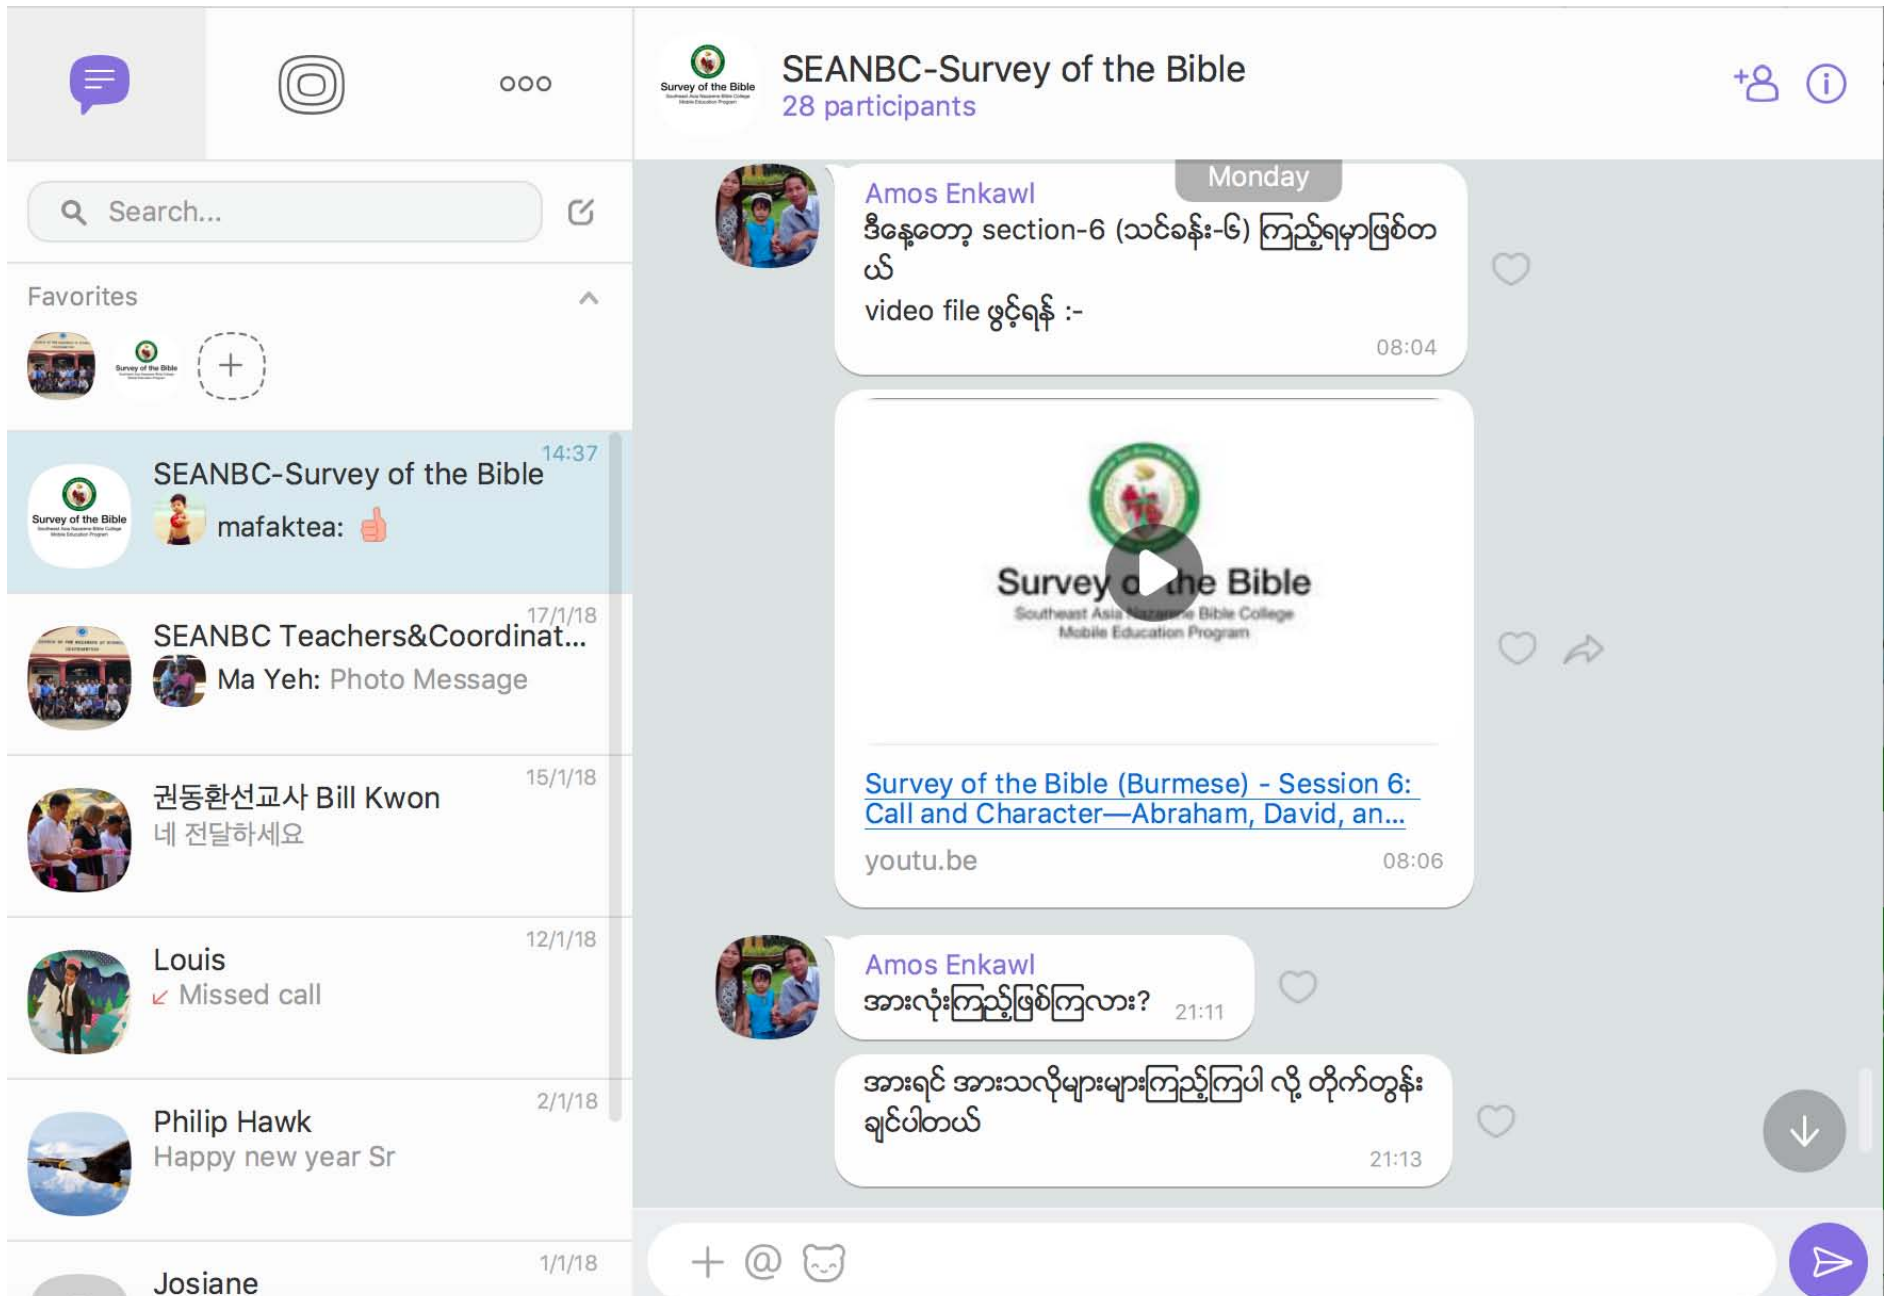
Survey of the Bible

SEANBC-Survey of the Bible
28 participants

Search...

Favorites

Survey of the Bible

SEANBC-Survey of the Bible 14:37
mafaktea: 👍

SEANBC Teachers&Coordinat... 17/1/18
Ma Yeh: Photo Message

권동환선교사 Bill Kwon 15/1/18
네 전달하세요

Louis 12/1/18
Missed call

Philip Hawk 2/1/18
Happy new year Sr

Josiane 1/1/18

Monday

Amos Enkawl
ဒီနေ့တော့ section-6 (သင်ခန်း-၆) ကြည့်ရမှာဖြစ်တယ်
video file ဖွင့်ရန် :-
08:04

Survey of the Bible
Southeast Asia Nazarene Bible College
Mobile Education Program

Survey of the Bible (Burmese) - Session 6: Call and Character—Abraham, David, an...
youtu.be 08:06

Amos Enkawl
အားလုံးကြည့်ဖြစ်ကြလား? 21:11

အားရင် အားသလိုများများကြည့်ကြပါ လို့ တိုက်တွန်းချင်ပါတယ်
21:13